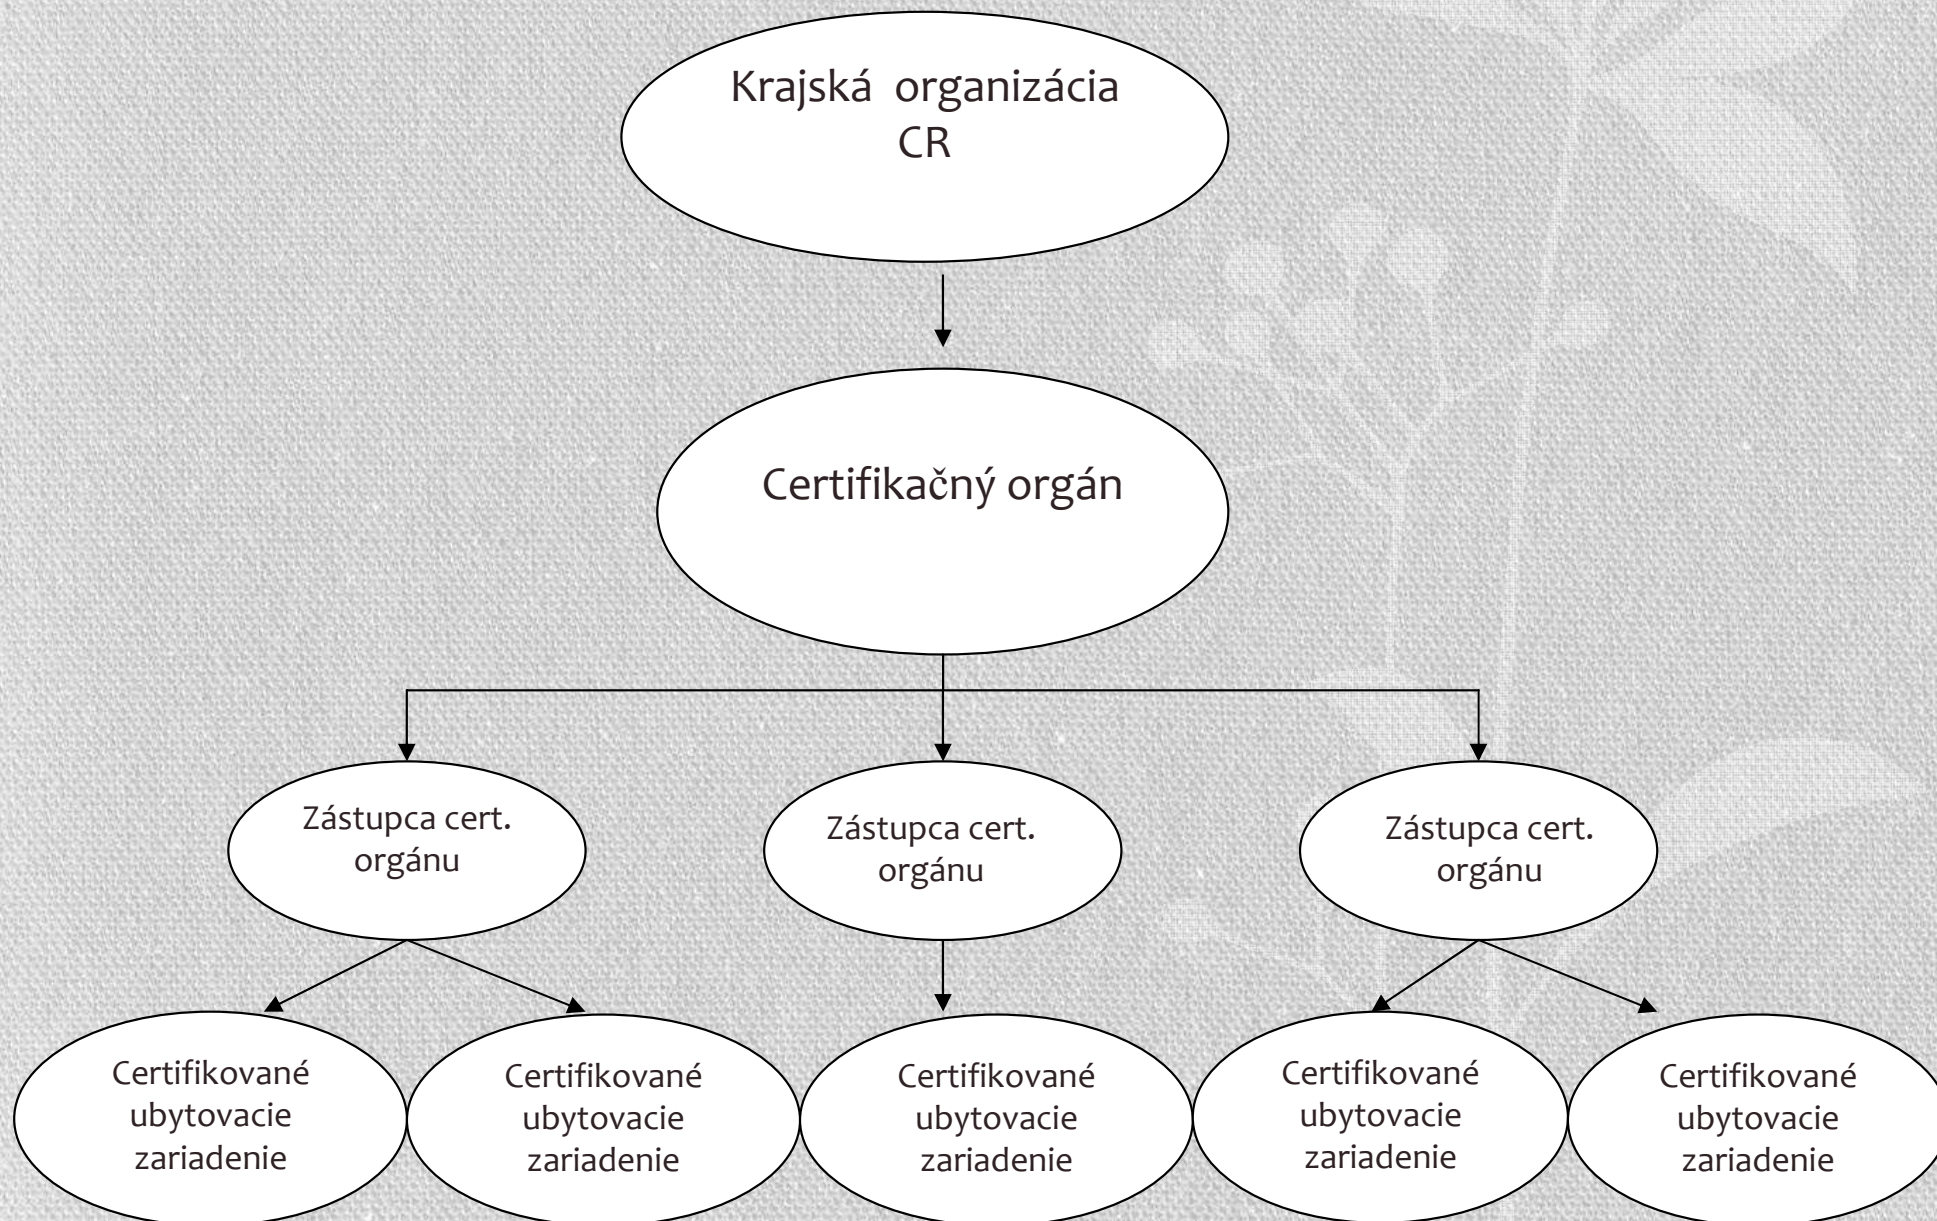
Krajská organizácia CR

Certifikačný orgán

Zástupca cert. orgánu

Zástupca cert. orgánu

Zástupca cert. orgánu

Certifikované ubytovacie zariadenie

Certifikované ubytovacie zariadenie

Certifikované ubytovacie zariadenie

Certifikované ubytovacie zariadenie

Certifikované ubytovacie zariadenie